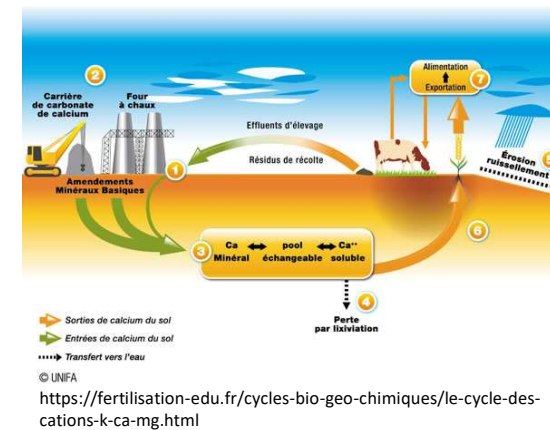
2

Carrière de carbonate de calcium

Four à chaux

Alimentation
Exportation
7

Effluents d'élevage

Résidus de récolte

1

Érosion ruissellement
5

Amendements Minéraux Basiques

3
Ca Minéral
pool échangeable
$Ca^{++}$ soluble

6

4
Perte par lixiviation

Sorties de calcium du sol
Entrées de calcium du sol
Transfert vers l'eau

© UNIFA

https://fertilisation-edu.fr/cycles-bio-geo-chimiques/le-cycle-des-cations-k-ca-mg.html